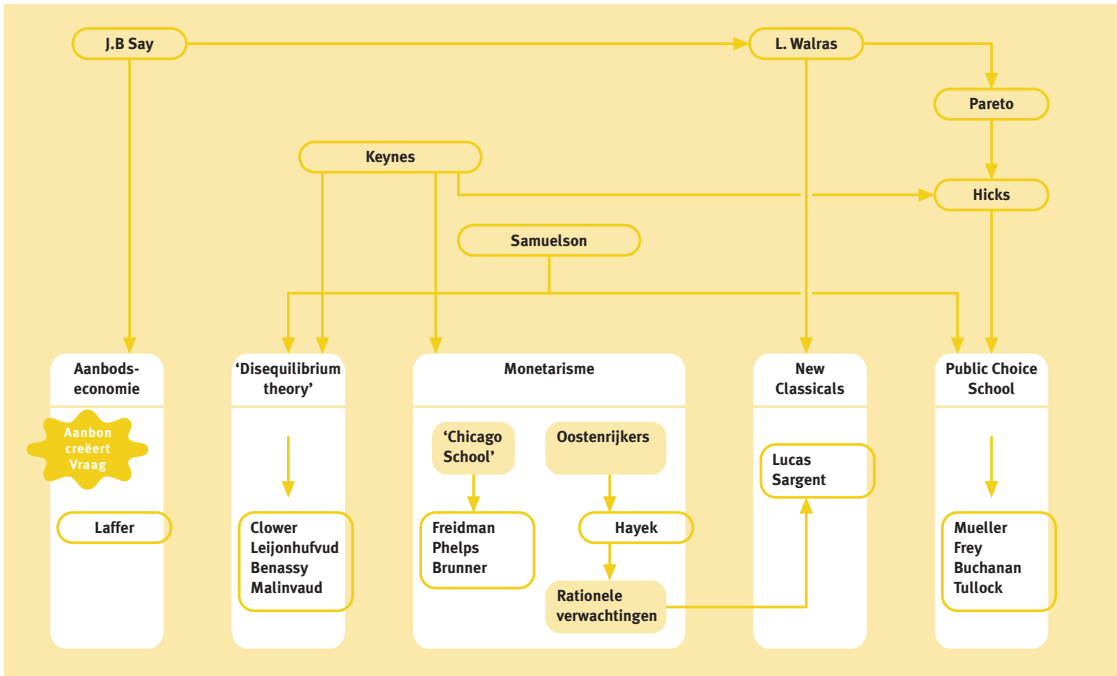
J.B Say

L. Walras

Pareto

Keynes

Hicks

Samuelson

Aanbods-economie

Aanbon creëert Vraag

Laffer

'Disequilibrium theory'

Clower
Leijonhufvud
Benassy
Malinvaud

Monetarisme

'Chicago School'

Freidman
Phelps
Brunner

Oostenrijkers

Hayek

Rationele verwachtingen

New Classicals

Lucas
Sargent

Public Choice School

Mueller
Frey
Buchanan
Tullock